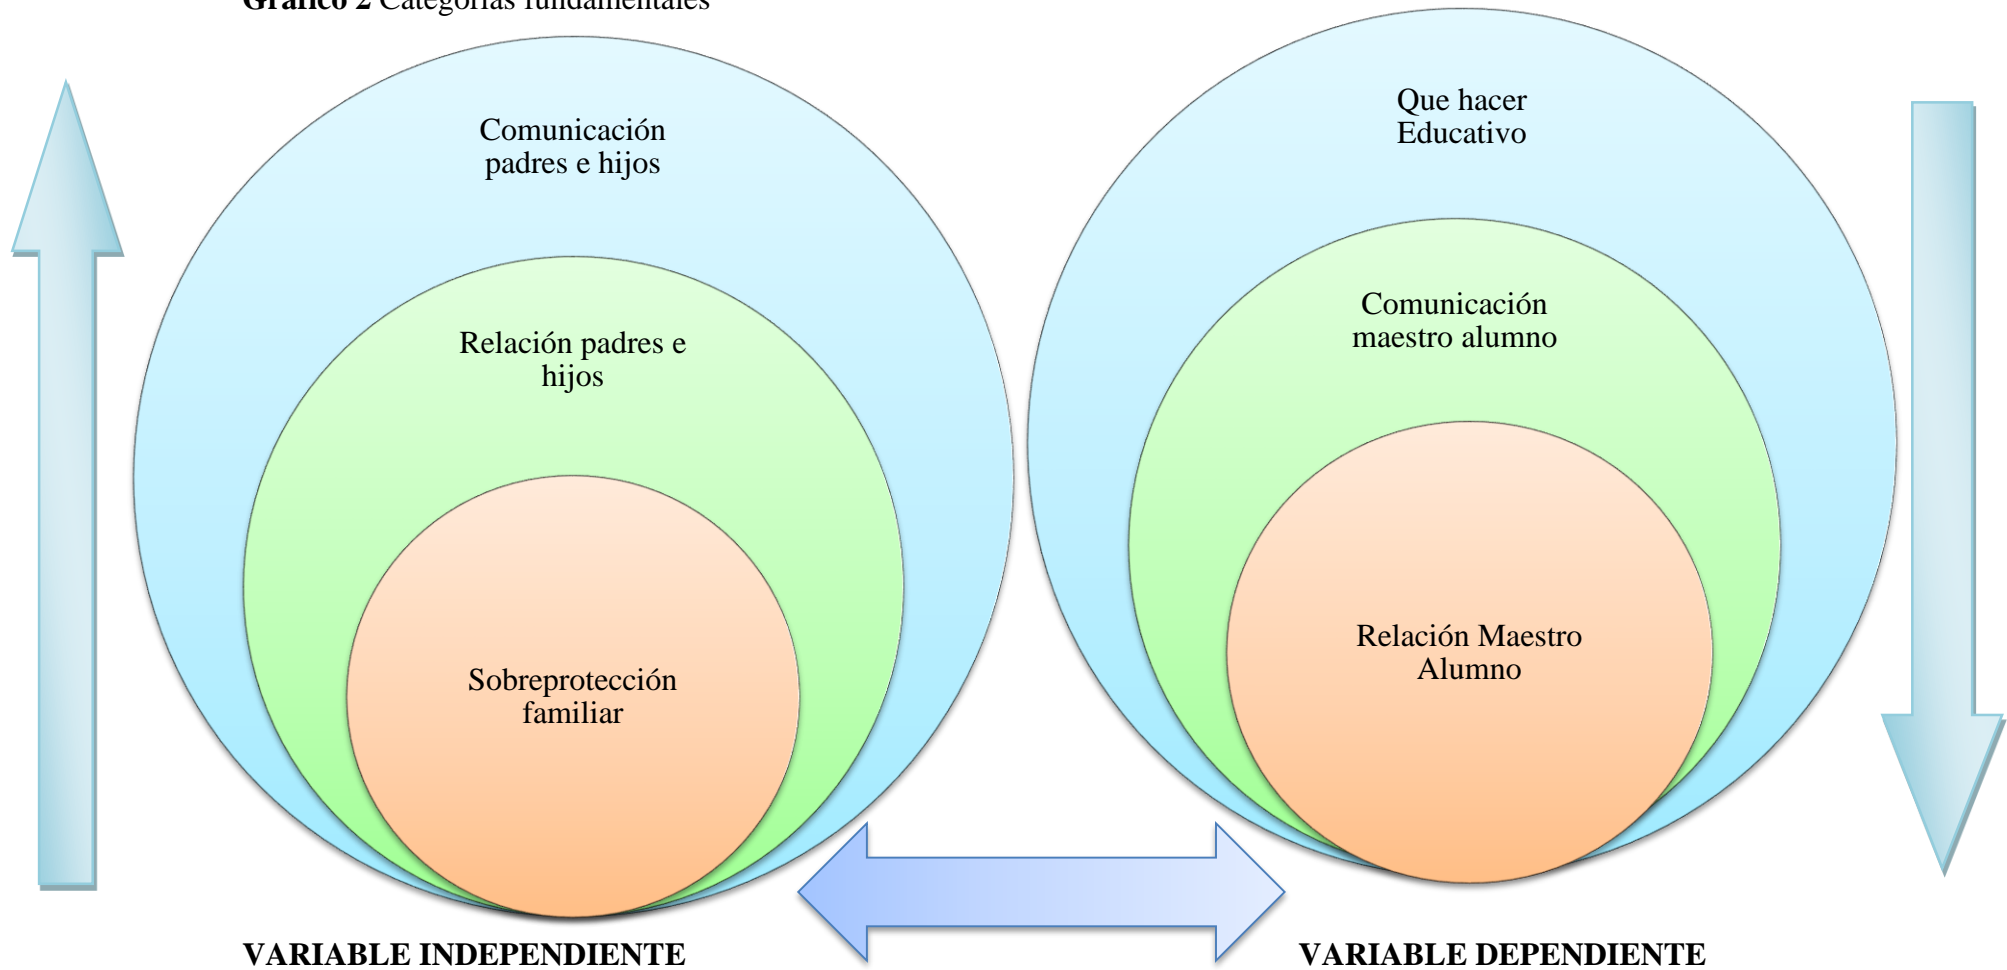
**Gráfico 2** Categorías fundamentales

Comunicación padres e hijos

Relación padres e hijos

Sobreprotección familiar

Que hacer Educativo

Comunicación maestro alumno

Relación Maestro Alumno

**VARIABLE INDEPENDIENTE**

**VARIABLE DEPENDIENTE**